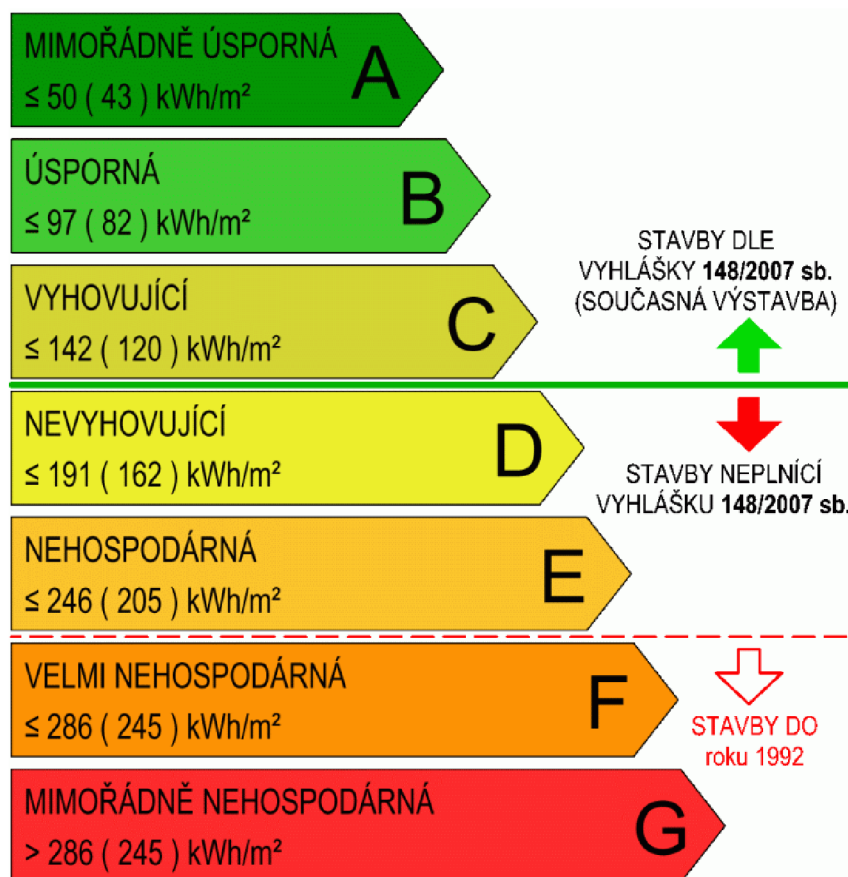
MIMOŘÁDNĚ ÚSPORNÁ
≤ 50 ( 43 ) kWh/m²
A

ÚSPORNÁ
≤ 97 ( 82 ) kWh/m²
B

STAVBY DLE VYHLÁŠKY **148/2007 sb.** (SOUČASNÁ VÝSTAVBA)

VYHOVUJÍCÍ
≤ 142 ( 120 ) kWh/m²
C

NEVYHOVUJÍCÍ
≤ 191 ( 162 ) kWh/m²
D

STAVBY NEPLNÍCÍ VYHLÁŠKU **148/2007 sb.**

NEHOSPODÁRNÁ
≤ 246 ( 205 ) kWh/m²
E

VELMI NEHOSPODÁRNÁ
≤ 286 ( 245 ) kWh/m²
F

STAVBY DO roku 1992

MIMOŘÁDNĚ NEHOSPODÁRNÁ
> 286 ( 245 ) kWh/m²
G